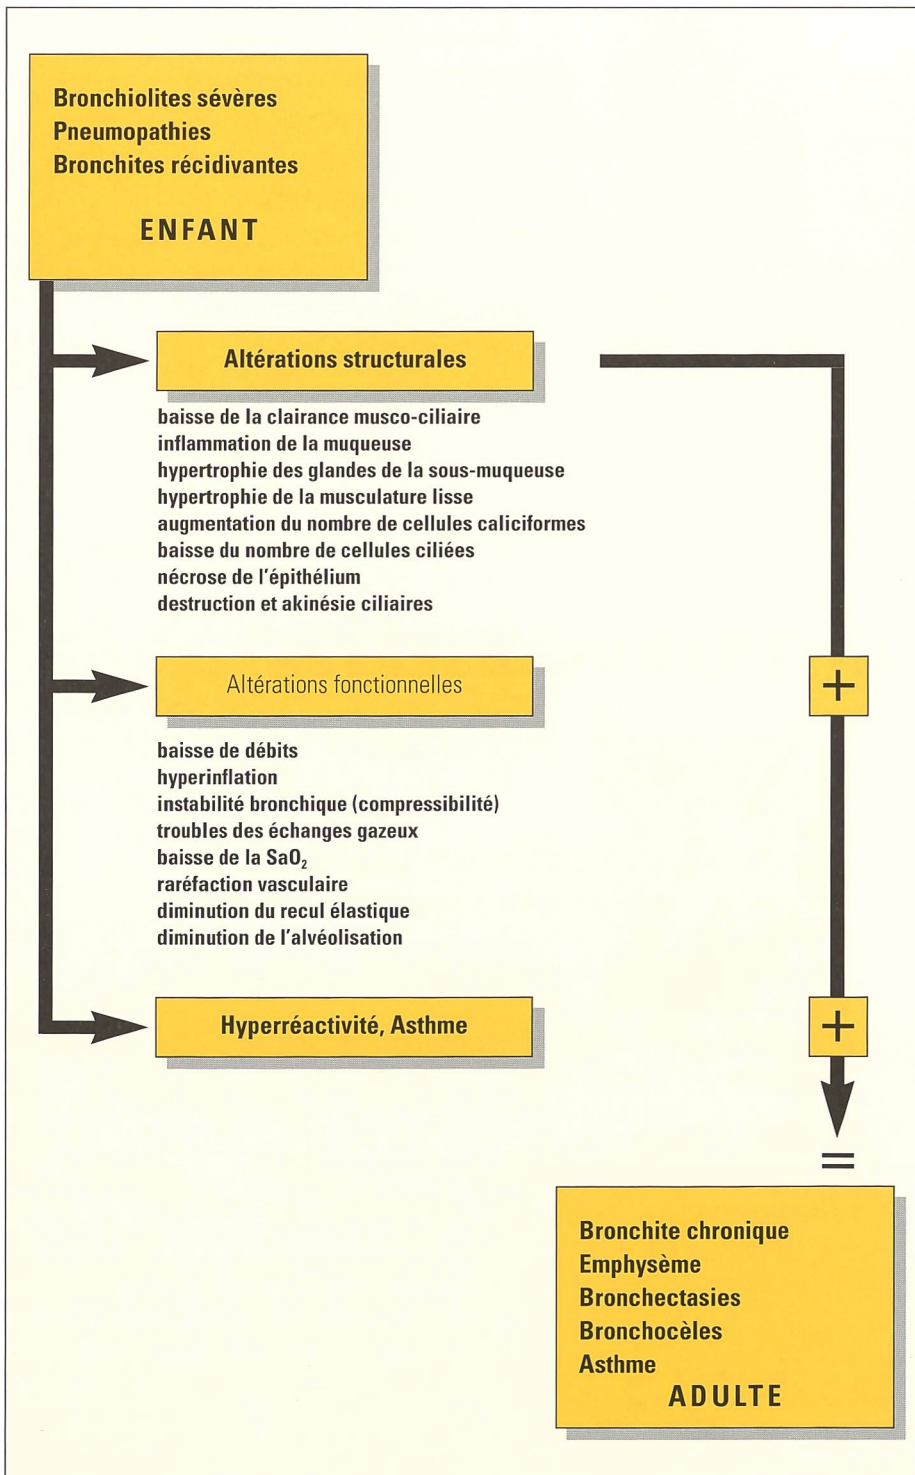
Bronchiolites sévères
Pneumopathies
Bronchites récidivantes

ENFANT

Altérations structurales

baisse de la clairance musco-ciliaire
inflammation de la muqueuse
hypertrophie des glandes de la sous-muqueuse
hypertrophie de la musculature lisse
augmentation du nombre de cellules caliciformes
baisse du nombre de cellules ciliées
nécrose de l'épithélium
destruction et akinésie ciliaires

Altérations fonctionnelles

baisse de débits
hyperinflation
instabilité bronchique (compressibilité)
troubles des échanges gazeux
baisse de la $SaO_2$
raréfaction vasculaire
diminution du recul élastique
diminution de l'alvéolisation

Hyperréactivité, Asthme

+

+

=

Bronchite chronique
Emphysème
Bronchectasies
Bronchocèles
Asthme

ADULTE